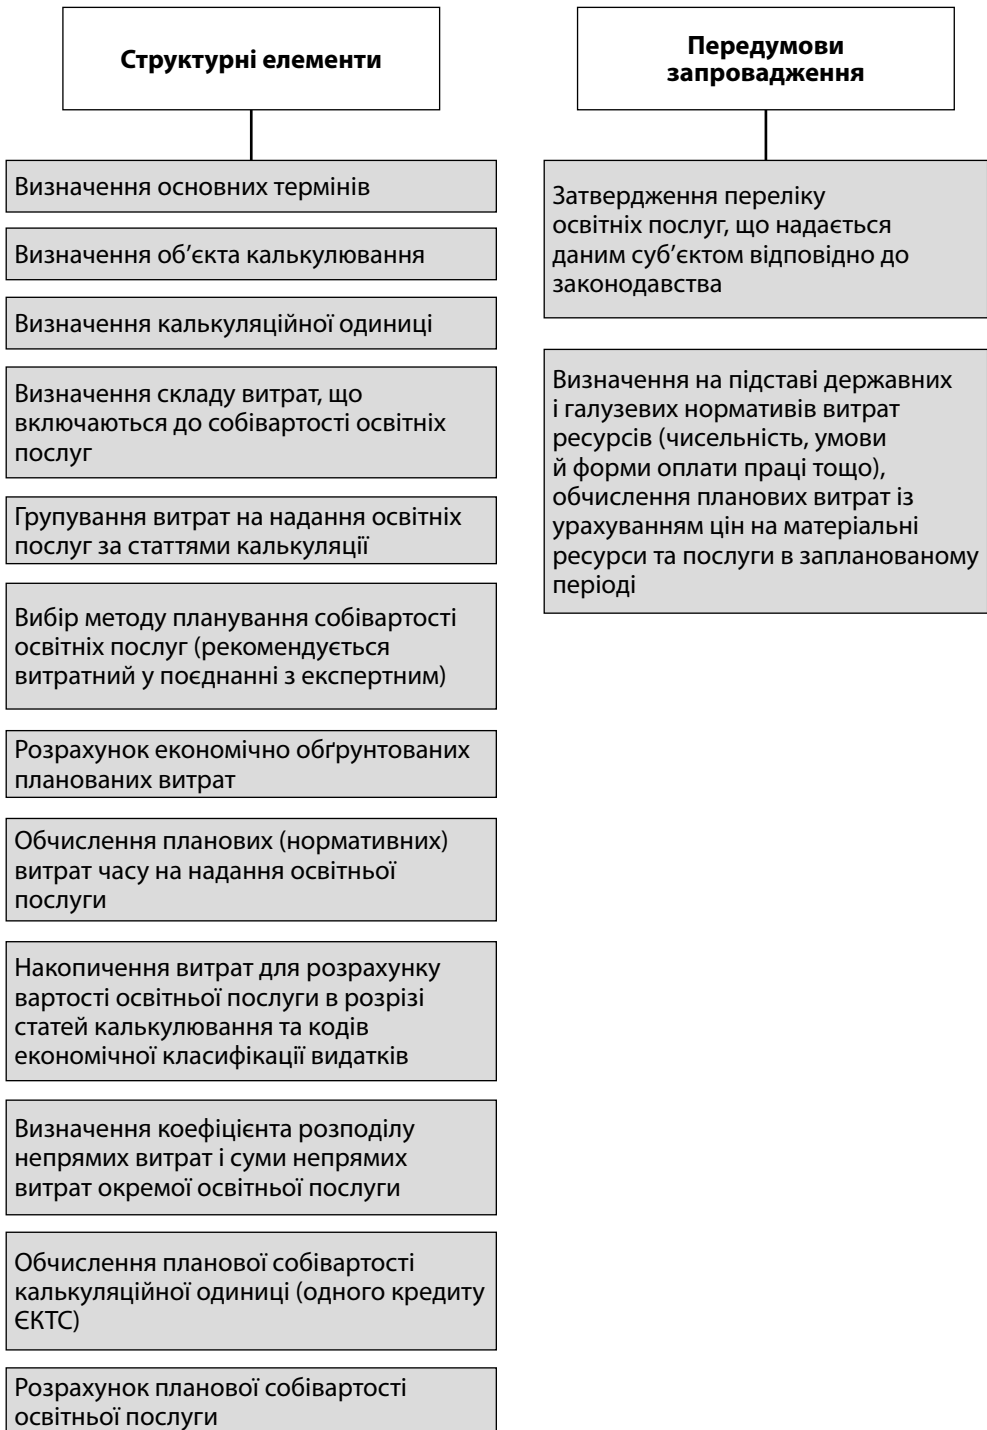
Структурні елементи

Визначення основних термінів

Визначення об'єкта калькулювання

Визначення калькуляційної одиниці

Визначення складу витрат, що включаються до собівартості освітніх послуг

Групування витрат на надання освітніх послуг за статтями калькуляції

Вибір методу планування собівартості освітніх послуг (рекомендується витратний у поєднанні з експертним)

Розрахунок економічно обґрунтованих планованих витрат

Обчислення планових (нормативних) витрат часу на надання освітньої послуги

Накопичення витрат для розрахунку вартості освітньої послуги в розрізі статей калькулювання та кодів економічної класифікації видатків

Визначення коефіцієнта розподілу непрямих витрат і суми непрямих витрат окремої освітньої послуги

Обчислення планової собівартості калькуляційної одиниці (одного кредиту ЄКТС)

Розрахунок планової собівартості освітньої послуги

Передумови запровадження

Затвердження переліку освітніх послуг, що надається даним суб'єктом відповідно до законодавства

Визначення на підставі державних і галузевих нормативів витрат ресурсів (чисельність, умови й форми оплати праці тощо), обчислення планових витрат із урахуванням цін на матеріальні ресурси та послуги в запланованому періоді